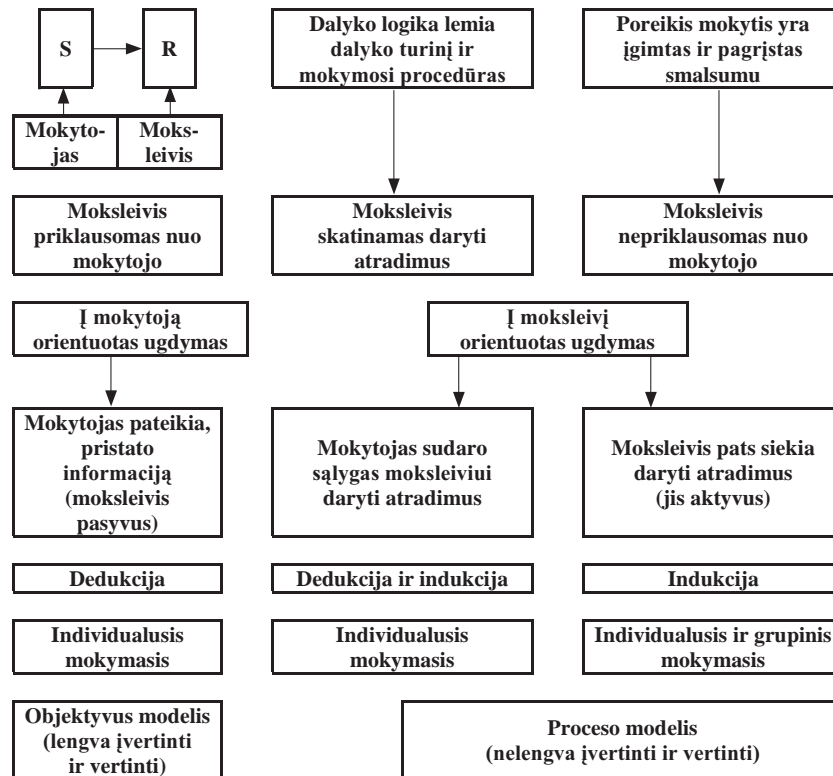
S

R

Mokytojas

Moksleivis

Dalyko logika lemia dalyko turinį ir mokymosi procedūras

Poreikis mokytis yra įgimtas ir pagrįstas smalsumu

Moksleivis priklausomas nuo mokytojo

Moksleivis skatinamas daryti atradimus

Moksleivis nepriklausomas nuo mokytojo

Į mokytoją orientuotas ugdymas

Į moksleivį orientuotas ugdymas

Mokytojas pateikia, pristato informaciją (moksleivis pasyvus)

Mokytojas sudaro sąlygas moksleiviui daryti atradimus

Moksleivis pats siekia daryti atradimus (jis aktyvus)

Dedukcija

Dedukcija ir indukcija

Indukcija

Individualusis mokymasis

Individualusis mokymasis

Individualusis ir grupinis mokymasis

Objektyvus modelis (lengva įvertinti ir vertinti)

Proceso modelis (nelengva įvertinti ir vertinti)